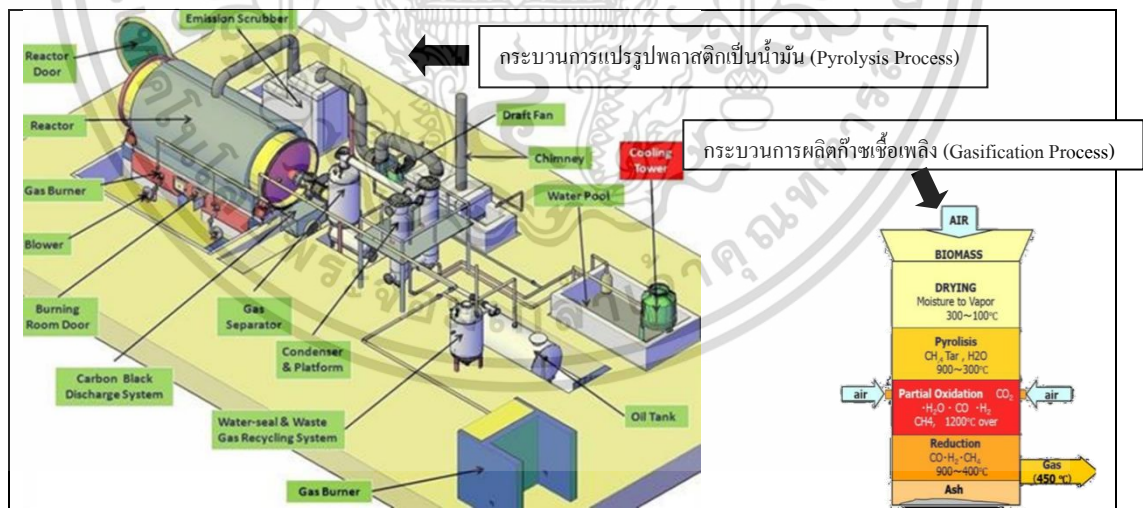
กระบวนการแปรรูปพลาสติกเป็นน้ำมัน (Pyrolysis Process)

Emission Scrubber
Reactor Door
Reactor
Gas Burner
Blower
Burning Room Door
Carbon Black Discharge System
Gas Separator
Condenser & Platform
Water-seal & Waste Gas Recycling System
Gas Burner
Oil Tank
Draft Fan
Chimney
Cooling Tower
Water Pool

กระบวนการผลิตก๊าซเชื้อเพลิง (Gasification Process)

AIR
BIOMASS
DRYING
Moisture to Vapor
300~100℃
Pyrolisis
$CH_4$ Tar , H2O
900~300℃
air
Partial Oxidation $CO_2$ $\cdot H_2O \cdot CO \cdot H_2$ CH4, 1200℃ over
air
Reduction
$CO \cdot H_2 \cdot CH_4$
900~400℃
Gas (450 ℃)
Ash